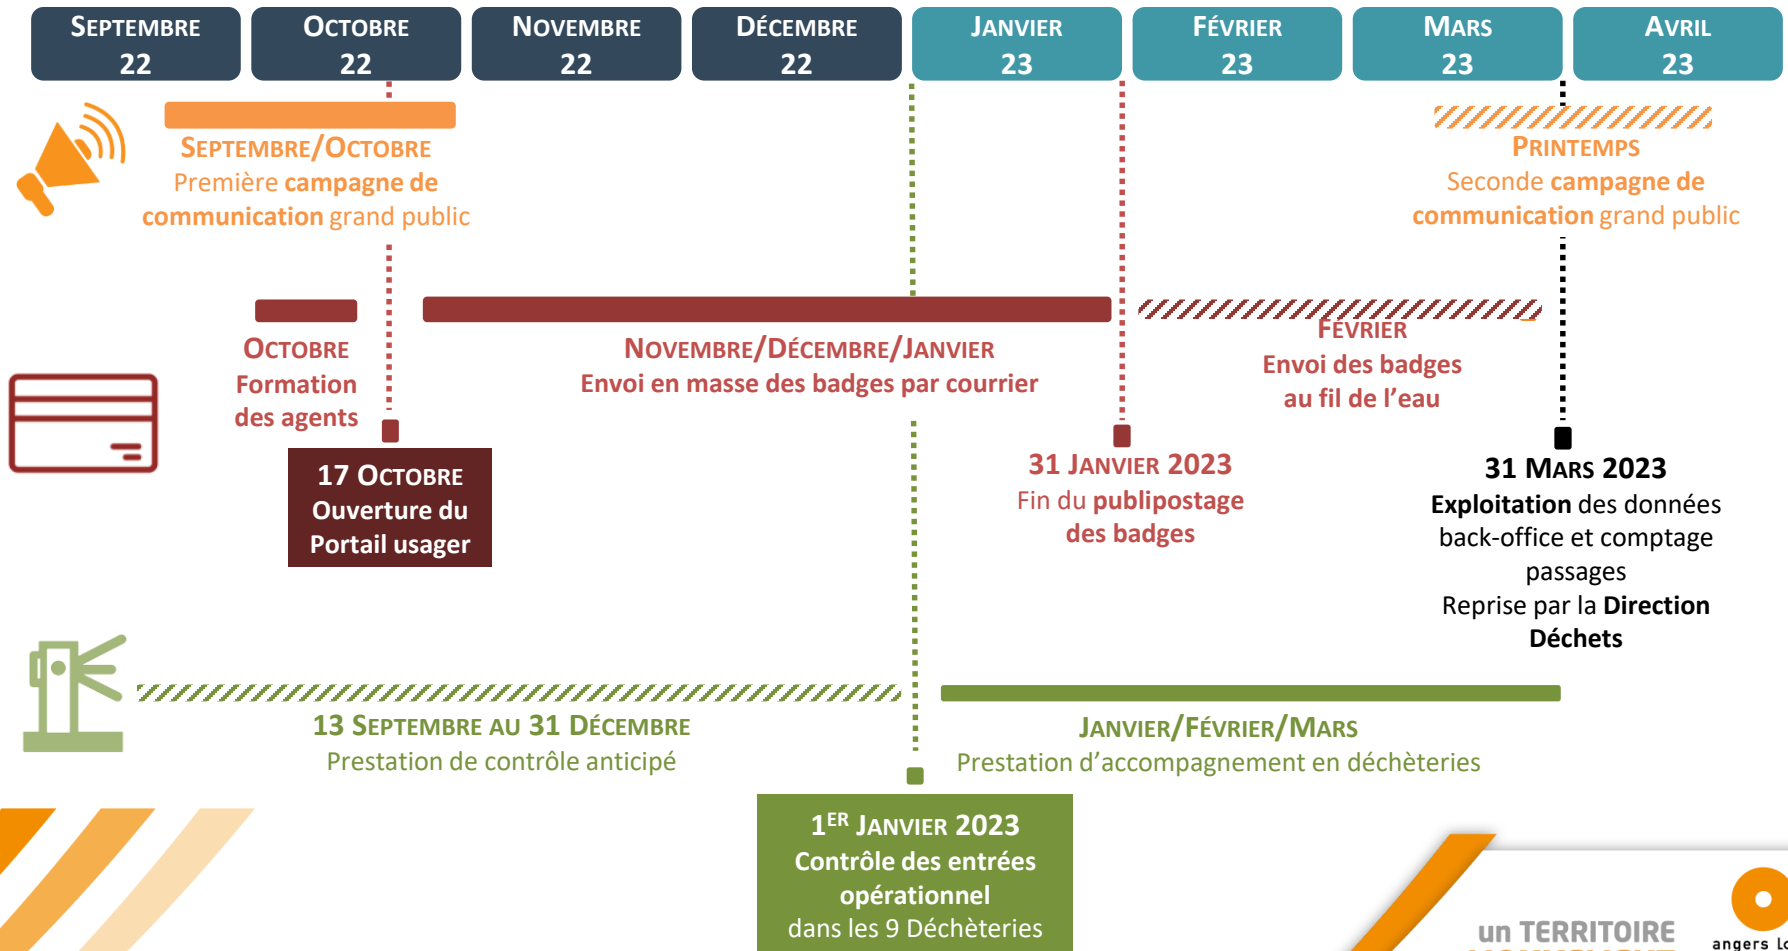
SEPTEMBRE 22

OCTOBRE 22

NOVEMBRE 22

DÉCEMBRE 22

JANVIER 23

FÉVRIER 23

MARS 23

AVRIL 23

SEPTEMBRE/OCTOBRE
Première campagne de communication grand public

PRINTEMPS
Seconde campagne de communication grand public

OCTOBRE
Formation des agents

NOVEMBRE/DÉCEMBRE/JANVIER
Envoi en masse des badges par courrier

FÉVRIER
Envoi des badges au fil de l'eau

17 OCTOBRE
Ouverture du Portail usager

31 JANVIER 2023
Fin du publipostage des badges

31 MARS 2023
Exploitation des données back-office et comptage passages
Reprise par la Direction Déchets

13 SEPTEMBRE AU 31 DÉCEMBRE
Prestation de contrôle anticipé

JANVIER/FÉVRIER/MARS
Prestation d'accompagnement en déchèteries

1$^{ER}$ JANVIER 2023
Contrôle des entrées opérationnel
dans les 9 Déchèteries

un TERRITOIRE

angers Lo